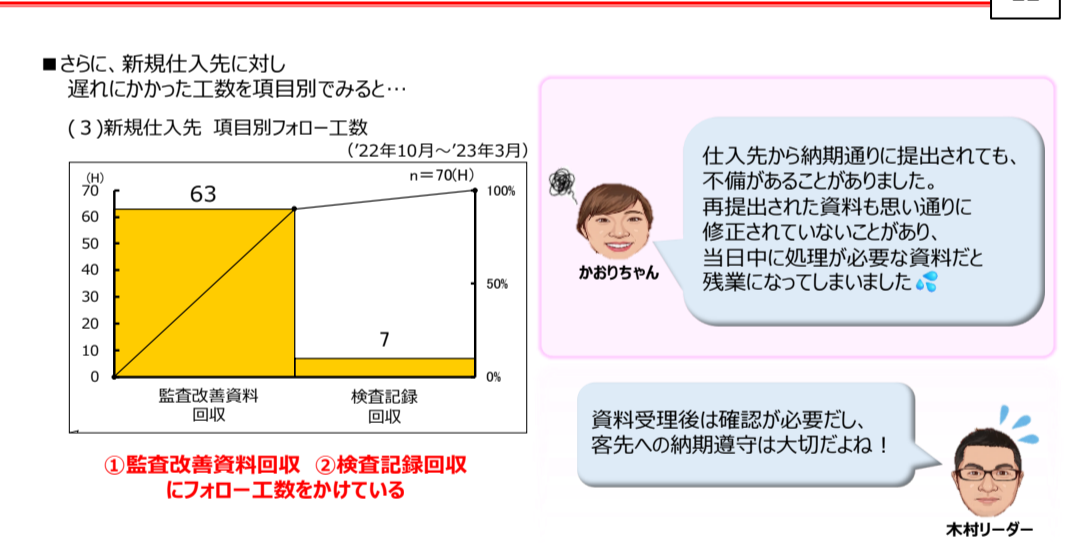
■さらに、新規仕入先に対し
遅れにかかった工数を項目別でみると…

(３)新規仕入先　項目別フォロー工数

('22年10月～'23年3月)

(H)

n＝70(H)

| 70 | 100% |
|---|---|
| 60 | |
| 50 | |
| 40 | 50% |
| 30 | |
| 20 | |
| 10 | |
| 0 | 0% |

63

7

監査改善資料
回収

検査記録
回収

①監査改善資料回収　②検査記録回収
にフォロー工数をかけている

仕入先から納期通りに提出されても、
不備があることがありました。
再提出された資料も思い通りに
修正されていないことがあり、
当日中に処理が必要な資料だと
残業になってしまいました

かおりちゃん

資料受理後は確認が必要だし、
客先への納期遵守は大切だよね！

木村リーダー